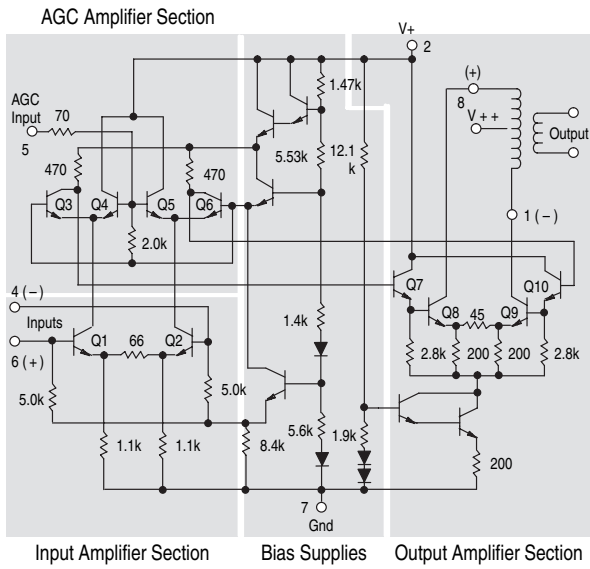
AGC Amplifier Section

V+
2
1.47k
(+)
8
V + +
Output
AGC Input
5
70
470
470
5.53k
12.1 k
Q3
Q4
Q5
Q6
2.0k
1 (−)
4 (−)
Inputs
6 (+)
Q1
66
Q2
5.0k
5.0k
1.1k
1.1k
8.4k
1.4k
5.6k
1.9k
Q7
Q8
45
Q9
Q10
2.8k
200
200
2.8k
200
7
Gnd

Input Amplifier Section
Bias Supplies
Output Amplifier Section